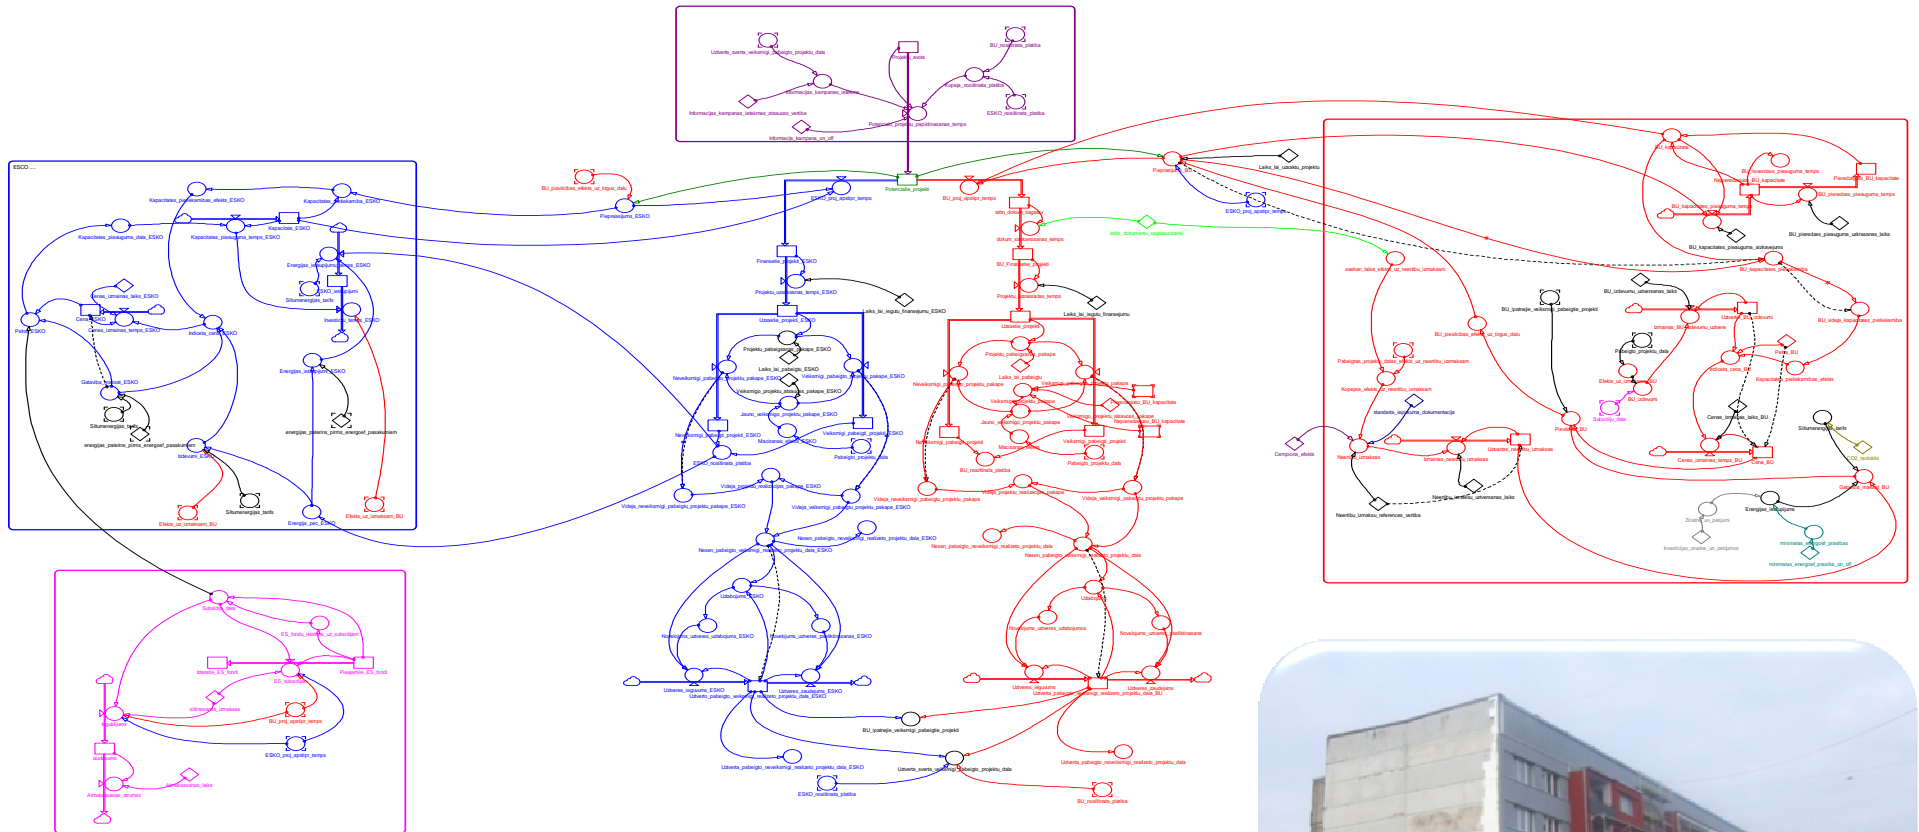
Uzbeta_avoto_velksmigi_pabeigto_projektu_dala
Projektu_avots
BU_noslinata_platiba
Informacijas_kampanas_efekts
Kopeja_noslinata_platiba
Informacijas_kampanas_ietekmes_atsauces_vertiba
ESKO_noslinata_platiba
Potencialo_projektu_papildinasanas_temps
Informacijas_kampanas_on_off

ESCO ....
Kapacitates_paplasinasanas_efekts_ESKO
Kapacitates_paplasinasanas_ESKO
Kapacitates_pieauguma_dala_ESKO
Kapacitates_pieauguma_temps_ESKO
Kapacitate_ESKO
Energijas_ietaupijuma_temps_ESKO
ESKO_iztaupijumi
Situmenergijas_tarifs
Cenas_izmainas_laiks_ESKO
Cena_ESKO
Cenas_izmainas_temps_ESKO
Pelna_ESKO
Indicata_cena_ESKO
Investiciju_atdeve_ESKO
Energijas_ietaupijumi_ESKO
Gatavibs_maksat_ESKO
Situmenergijas_tarifs
energijas_paterins_pirms_energoef_pasakumiem
energijas_paterins_pirms_energoef_pasakumiem
Izdevumi_ESKO
Situmenergijas_tarifs
Efekts_uz_izmaksam_BU
Efekts_uz_izmaksam_BU
Energijas_pec_ESKO

BU_pievilcibas_efekts_uz_tirgus_dalu
Piepraeijums_ESKO
ESKO_proj_apstipr_temps
Potencialie_projekti
BU_proj_apstipr_temps
Laiks_lai_uzsaktu_projektu
Pieprasijums_BU
ESKO_proj_apstipr_temps
laiks_dokum_sagatav
dokum_sagatavosanas_temps
laiks_dokumentu_sagatavosanai
Finansete_projekti_ESKO
BU_Finansetie_projekti
Projektu_uzsaksanas_temps_ESKO
Projektu_uzsaksanas_temps
Laiks_lai_iegutu_finansejumu_ESKO
Laiks_lai_iegutu_finansejumu
Uzsaktie_projekti_ESKO
Uzsaktie_projekti
Projektu_pabeigsanas_pakape_ESKO
Projektu_pabeigsanas_pakape
Laiks_lai_pabeigtu_ESKO
Laiks_lai_pabeigtu
Neveiksmigi_pabeigto_projektu_pakape_ESKO
Veiksmigi_pabeigto_projektu_pakape_ESKO
Neveiksmigi_pabeigto_projektu_pakape
Veiksmigi_pabeigto_projektu_pakape
Veiksmigo_projektu_atsauces_pakape_ESKO
Veiksmigo_projektu_atsauces_pakape
Jauno_veiksmigo_projektu_pakape_ESKO
Jauno_veiksmigo_projektu_pakape
Neveiksmigi_pabeigti_projekti_ESKO
Veiksmigi_pabeigti_projekti_ESKO
Neveiksmigi_pabeigti_projekti
Veiksmigi_pabeigti_projekti
Macisanas_ietekme_ESKO
Macisanas_ietekme
Pabeigto_projektu_dala
Pabeigto_projektu_dala
ESKO_noslinata_platiba
BU_noslinata_platiba
Nepieredzesanas_BU_kapacitate
Videja_pabeigto_realizeto_projektu_pakape_ESKO
Videja_projektu_realizacijas_pakape
Videja_neveiksmigi_pabeigto_projektu_pakape_ESKO
Videja_veiksmigi_pabeigto_projektu_pakape_ESKO
Videja_neveiksmigi_pabeigto_projektu_pakape
Videja_veiksmigi_pabeigto_projektu_pakape
Nesen_pabeigto_neveiksmigi_realizeto_projektu_dala_ESKO
Nesen_pabeigto_veiksmigi_realizeto_projektu_dala_ESKO
Nesen_pabeigto_neveiksmigi_realizeto_projektu_dala
Nesen_pabeigto_veiksmigi_realizeto_projektu_dala
Uzdabojums_ESKO
Uzdabojums
Novelojuma_uzteres_uzdabojums_ESKO
Novelojuma_uzteres_paplasinasanas_ESKO
Novelojuma_uzteres_uzdabojums
Novelojuma_uzteres_paplasinasanas
Uzteres_ieguvums_ESKO
Uzteres_zaudejums_ESKO
Uzbeta_pabeigto_veiksmigi_realizeto_projektu_dala_ESKO
Uzteres_ieguvums
Uzteres_zaudejums
Uzbeta_pabeigto_veiksmigi_realizeto_projektu_dala_BU
BU_ipatreje_veiksmigi_pabeigtie_projekti
Uzbeta_pabeigto_neveiksmigi_realizeto_projektu_dala_ESKO
Uzbeta_avota_veiksmigi_pabeigto_projektu_dala
Uzbeta_pabeigto_neveiksmigi_realizeto_projektu_dala
ESKO_noslinata_platiba
BU_noslinata_platiba

BU_kapacitate
BU_noverstas_pieauguma_temps
Pieredzes_BU_kapacitate
Nepieredzes_BU_kapacitate
BU_pieredzes_pieauguma_temps
BU_kapacitates_pieauguma_temps
BU_pieredzes_pieauguma_uzkrasanas_laiks
BU_kapacitates_pieauguma_aizkavejums
saskan_laiks_efekts_uz_neertibu_izmaksam
BU_kapacitates_pieaugums
BU_izdevumu_uzversanas_laiks
BU_ipatreje_veiksmigi_pabeigtie_projekti
BU_videja_kapacitates_pielietosana
BU_pievilcibas_efekts_uz_tirgus_dalu
Izmaina_BU_izdevumu_uzvere
Uzvere_BU_izdevumi
Pabeigto_projektu_dala
Pabeigto_projektu_dala_efekts_uz_neertibu_izmaksam
Pelna_BU
Efekts_uz_cenu_BU
Indicata_cena_BU
Kopeja_efekts_uz_neertibu_izmaksam
BU_izdevumi
Kapacitates_pielietosanas_efekts
standarta_iepirkuma_dokumentacija
Subsidiju_dala
Cenas_izmainas_laiks_BU
Situmenergijas_tarifs
Piesaiste_BU
Cempiona_efekts
Neertibu_izmaksas
Izteres_neertibu_izmaksas
Uzteres_neertibu_izmaksas
Cenas_izmainas_temps_BU
Cena_BU
CO2_nodoklis
Neertibu_uzteres_uzversanas_laiks
Gatavibs_maksat_BU
Neertibu_izmaksu_references_vertiba
Zinatne_un_petijumi
Energijas_ietaupijums
Investiciju_ziedns_uz_petijumos
minimalas_energoef_prasibas
minimalas_energoef_prasiba_on_off

Subsidiju_dala
ES_fondu_ietekme_uz_subsidijam
Izteriste_ES_fondi
Piesaistitie_ES_fondi
ES_subsidijas
Uzkrasanas_uzmaksa
BU_proj_apstipr_temps
Ietaupijums
ESKO_proj_apstipr_temps
atmaksas
Amortizacijas_atlumes
Amortizacijas_laiks